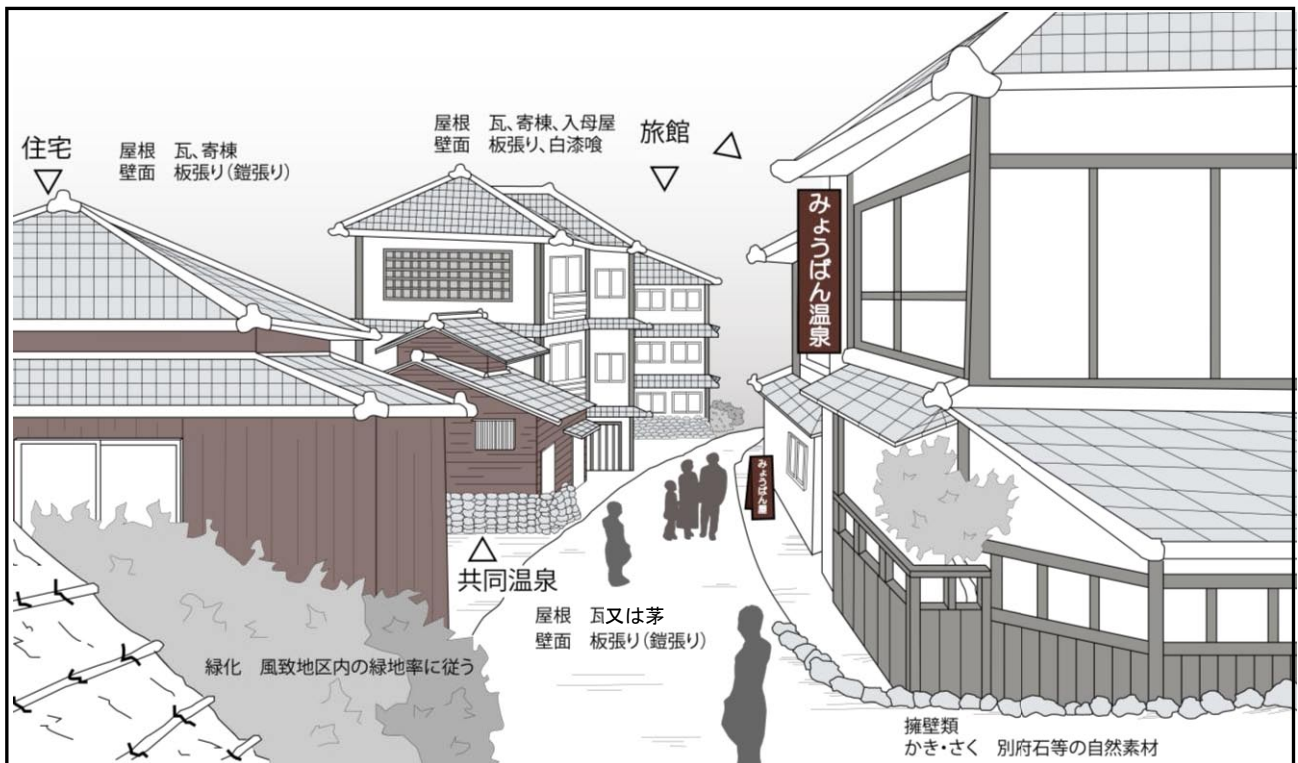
住宅
▽

屋根　瓦、寄棟
壁面　板張り（鎧張り）

屋根　瓦、寄棟、入母屋
壁面　板張り、白漆喰

旅館
▽

△

みょうばん温泉

みょうばん湯

△
共同温泉

屋根　瓦又は茅
壁面　板張り（鎧張り）

緑化　風致地区内の緑地率に従う

擁壁類
かき・さく　別府石等の自然素材